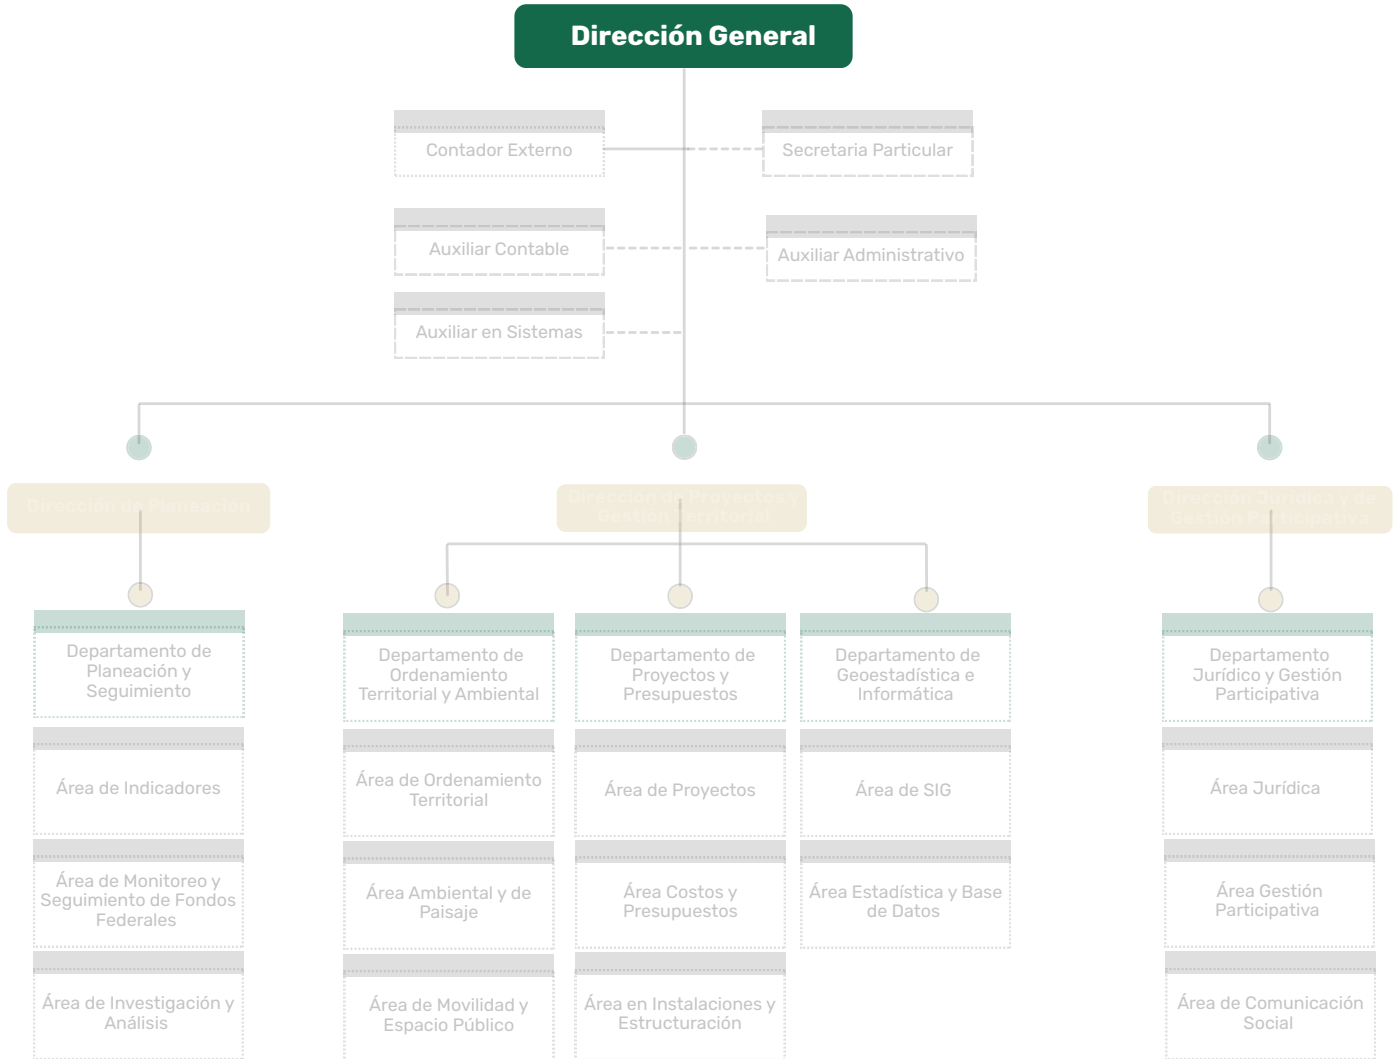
Dirección General

Contador Externo

Secretaria Particular

Auxiliar Contable

Auxiliar Administrativo

Auxiliar en Sistemas

Dirección de Planeación

Dirección de Proyectos y Gestión Territorial

Dirección Jurídica y de Gestión Participativa

Departamento de Planeación y Seguimiento

Área de Indicadores

Área de Monitoreo y Seguimiento de Fondos Federales

Área de Investigación y Análisis

Departamento de Ordenamiento Territorial y Ambiental

Área de Ordenamiento Territorial

Área Ambiental y de Paisaje

Área de Movilidad y Espacio Público

Departamento de Proyectos y Presupuestos

Área de Proyectos

Área Costos y Presupuestos

Área en Instalaciones y Estructuración

Departamento de Geoestadística e Informática

Área de SIG

Área Estadística y Base de Datos

Departamento Jurídico y Gestión Participativa

Área Jurídica

Área Gestión Participativa

Área de Comunicación Social